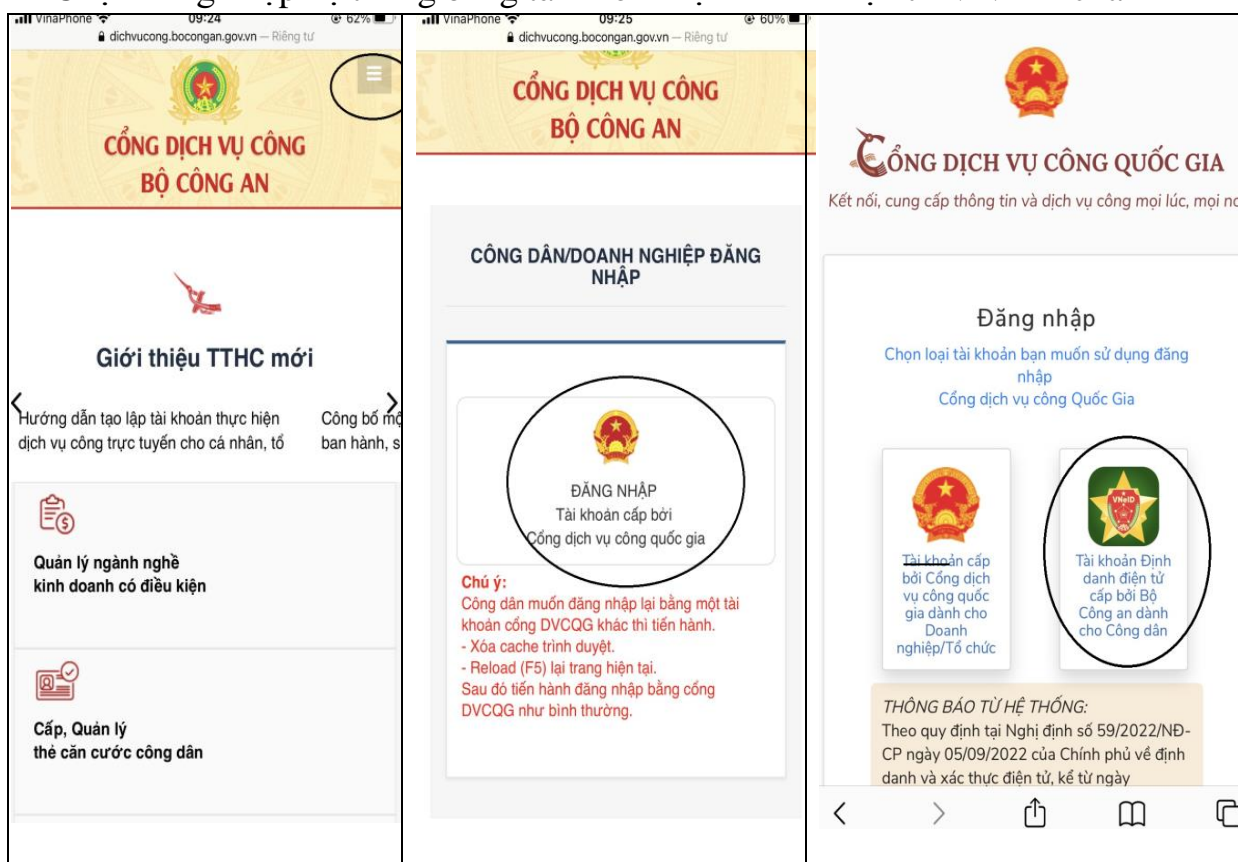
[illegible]

VinaPhone 09:24 62%
dichvucong.bocongan.gov.vn — Riêng tư

CỔNG DỊCH VỤ CÔNG BỘ CÔNG AN

Giới thiệu TTHC mới

Hướng dẫn tạo lập tài khoản thực hiện dịch vụ công trực tuyến cho cá nhân, tổ

Công bố mộ ban hành, s

Quản lý ngành nghề kinh doanh có điều kiện

Cấp, Quản lý thẻ căn cước công dân

VinaPhone 09:25 60%
dichvucong.bocongan.gov.vn — Riêng tư

CỔNG DỊCH VỤ CÔNG BỘ CÔNG AN

CÔNG DÂN/DOANH NGHIỆP ĐĂNG NHẬP

ĐĂNG NHẬP
Tài khoản cấp bởi
Cổng dịch vụ công quốc gia

Chú ý:
Công dân muốn đăng nhập lại bằng một tài khoản cổng DVCQG khác thì tiến hành.
- Xóa cache trình duyệt.
- Reload (F5) lại trang hiện tại.
Sau đó tiến hành đăng nhập bằng cổng DVCQG như bình thường.

CỔNG DỊCH VỤ CÔNG QUỐC GIA
Kết nối, cung cấp thông tin và dịch vụ công mọi lúc, mọi nơ

Đăng nhập
Chọn loại tài khoản bạn muốn sử dụng đăng nhập
Cổng dịch vụ công Quốc Gia

Tài khoản cấp bởi Cổng dịch vụ công quốc gia dành cho Doanh nghiệp/Tổ chức

VNeID
Tài khoản Định danh điện tử cấp bởi Bộ Công an dành cho Công dân

THÔNG BÁO TỪ HỆ THỐNG:
Theo quy định tại Nghị định số 59/2022/NĐ-CP ngày 05/09/2022 của Chính phủ về định danh và xác thực điện tử, kể từ ngày